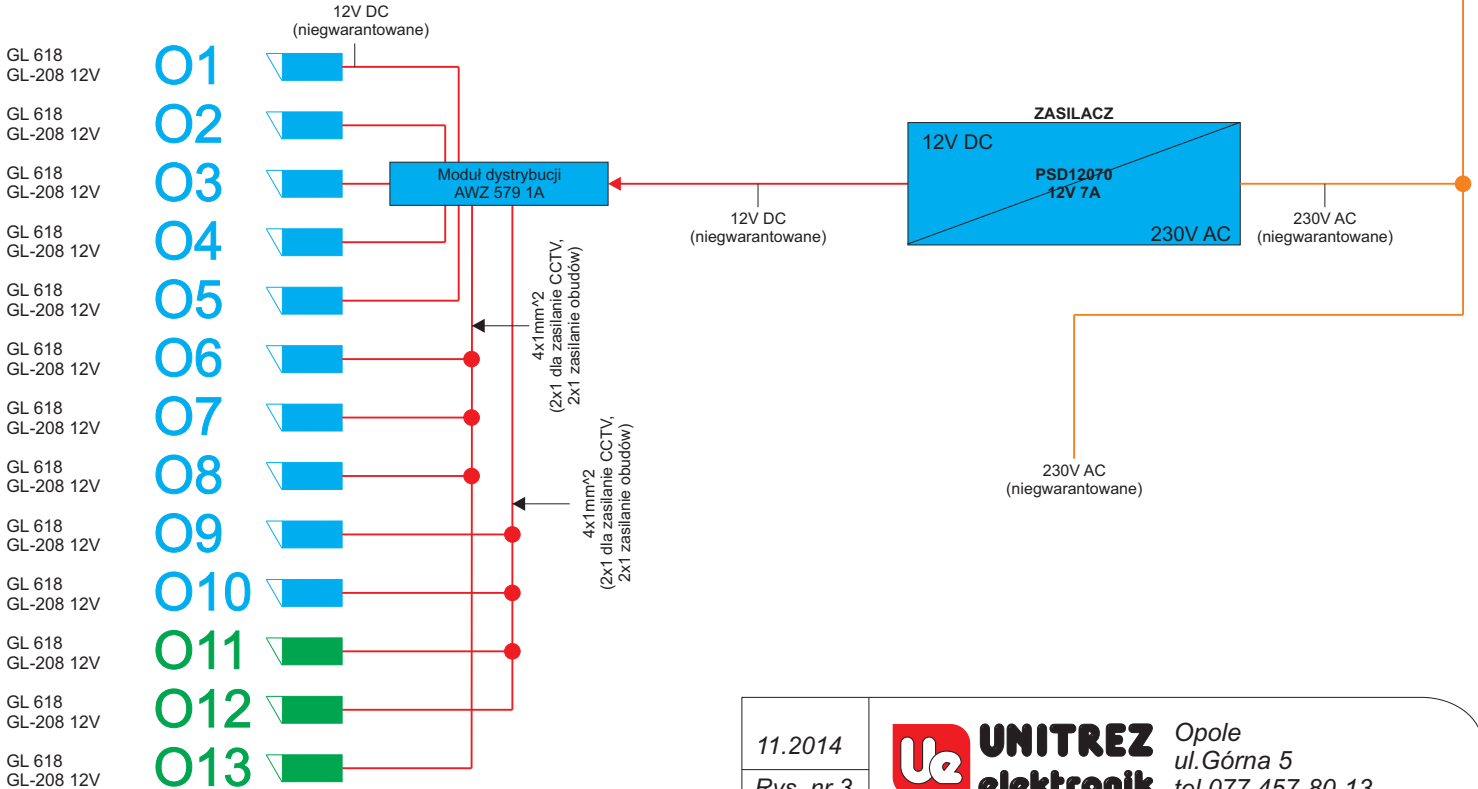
12V DC
(niegwarantowane)

GL 618
GL-208 12V
O1

GL 618
GL-208 12V
O2

GL 618
GL-208 12V
O3

GL 618
GL-208 12V
O4

GL 618
GL-208 12V
O5

GL 618
GL-208 12V
O6

GL 618
GL-208 12V
O7

GL 618
GL-208 12V
O8

GL 618
GL-208 12V
O9

GL 618
GL-208 12V
O10

GL 618
GL-208 12V
O11

GL 618
GL-208 12V
O12

GL 618
GL-208 12V
O13

Moduł dystrybucji
AWZ 579 1A

4x1mm^2
(2x1 dla zasilanie CCTV,
2x1 zasilanie obudów)

4x1mm^2
(2x1 dla zasilanie CCTV,
2x1 zasilanie obudów)

12V DC
(niegwarantowane)

ZASILACZ
12V DC
PSD12070
12V 7A
230V AC

230V AC
(niegwarantowane)

230V AC
(niegwarantowane)

11.2014
Rys. nr 3
UNITREZ
elektronik
Opole
ul.Górna 5
tel.077 457 80 13